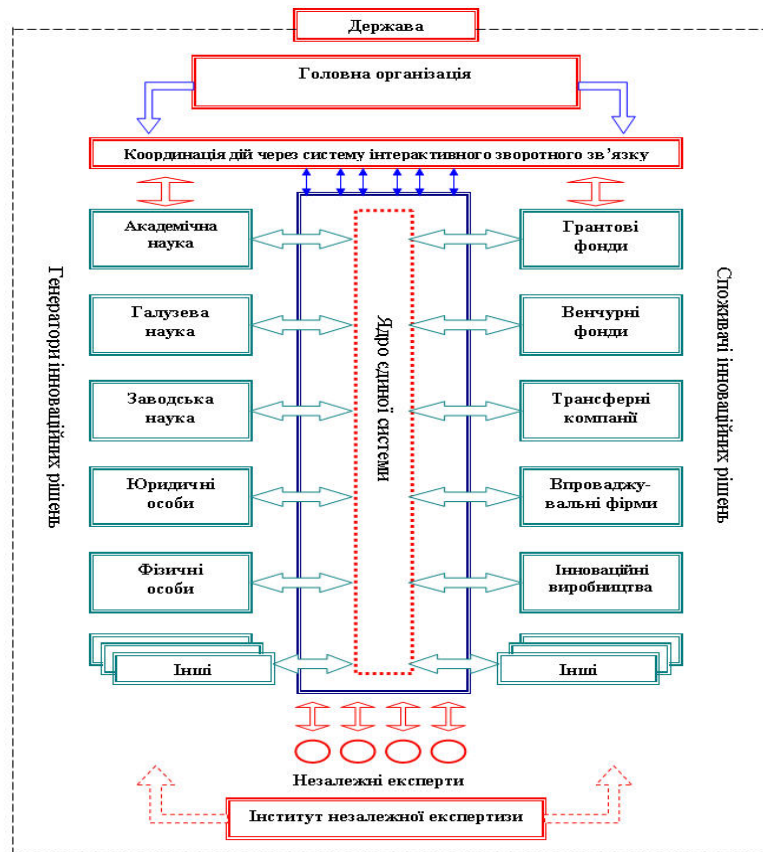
Держава

Головна організація

Координація дій через систему інтерактивного зворотного зв'язку

Генератори інноваційних рішень

Академічна наука

Галузева наука

Заводська наука

Юридичні особи

Фізичні особи

Інші

Ядро єдиної системи

Споживачі інноваційних рішень

Грантові фонди

Венчурні фонди

Трансферні компанії

Впроваджувальні фірми

Інноваційні виробництва

Інші

Незалежні експерти

Інститут незалежної експертизи